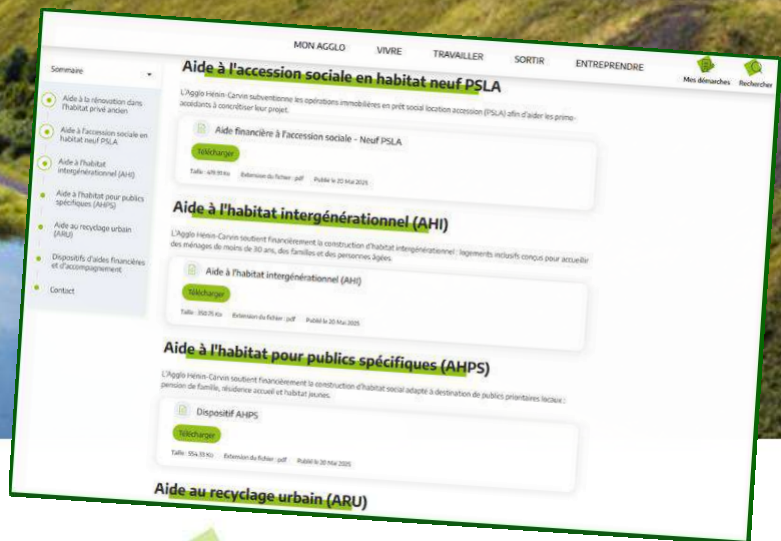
MON AGGLO VIVRE TRAVAILLER SORTIR ENTREPRENDRE

Mes démarches Rechercher

Sommaire

Aide à la rénovation dans l'habitat privé ancien

Aide à l'accession sociale en habitat neuf PSLA

Aide à l'habitat intergénérationnel (AHI)

Aide à l'habitat pour publics spécifiques (AHPS)

Aide au recyclage urbain (ARU)

Dispositifs d'aides financières et d'accompagnement

Contact

Aide à l'accession sociale en habitat neuf PSLA

L'Agglo Hénin-Carvin subventionne les opérations immobilières en prêt social location accession (PSLA) afin d'aider les primo-accédants à concrétiser leur projet.

Aide financière à l'accession sociale - Neuf PSLA

Télécharger

Taille : 419.19 Ko Extension du fichier : pdf Publié le 20 Mai 2025

Aide à l'habitat intergénérationnel (AHI)

L'Agglo Hénin-Carvin soutient financièrement la construction d'habitat intergénérationnel : logements inclusifs conçus pour accueillir des ménages de moins de 30 ans, des familles et des personnes âgées.

Aide à l'habitat intergénérationnel (AHI)

Télécharger

Taille : 350.15 Ko Extension du fichier : pdf Publié le 20 Mai 2025

Aide à l'habitat pour publics spécifiques (AHPS)

L'Agglo Hénin-Carvin soutient financièrement la construction d'habitat social adapté à destination de publics prioritaires locaux : pension de famille, résidence accueil et habitat jeunes.

Dispositif AHPS

Télécharger

Taille : 554.33 Ko Extension du fichier : pdf Publié le 20 Mai 2025

Aide au recyclage urbain (ARU)